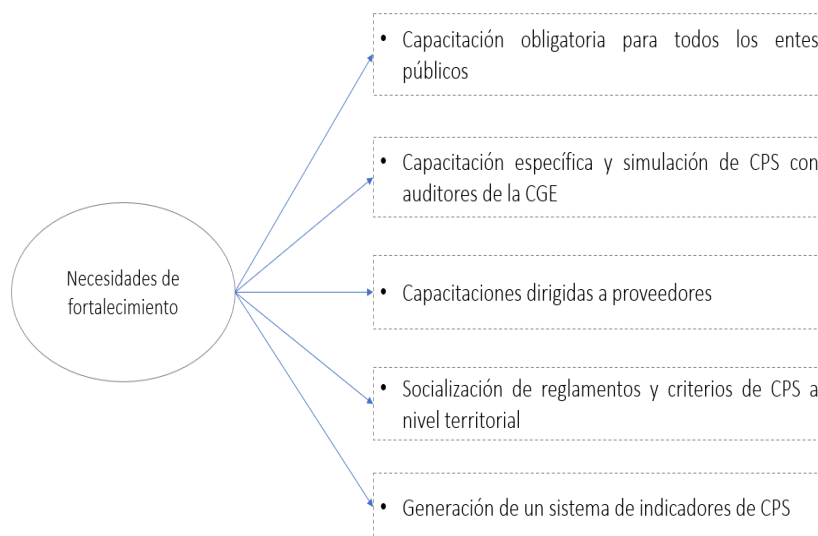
Necesidades de fortalecimiento

• Capacitación obligatoria para todos los entes públicos

• Capacitación específica y simulación de CPS con auditores de la CGE

• Capacitaciones dirigidas a proveedores

• Socialización de reglamentos y criterios de CPS a nivel territorial

• Generación de un sistema de indicadores de CPS